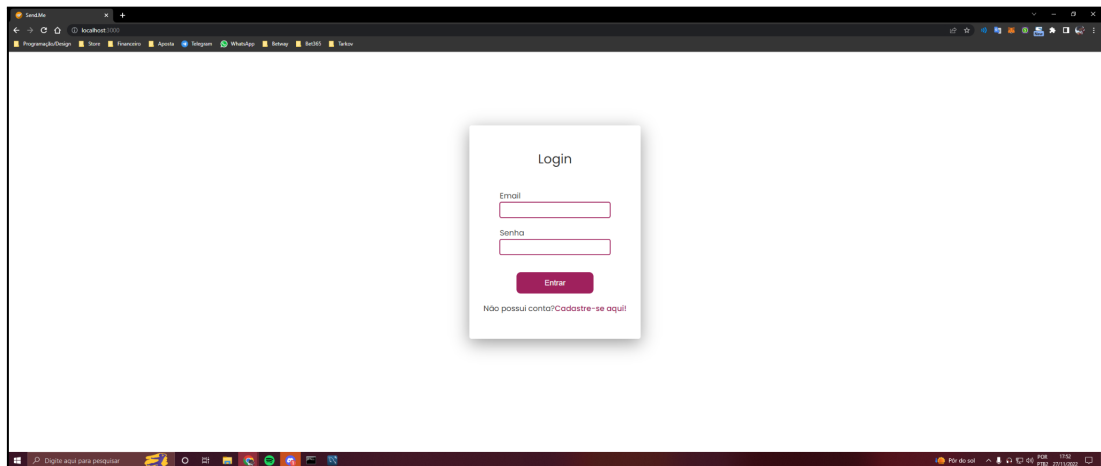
Send.Me
localhost:3000
Programação/Design Store Financeiro Aposta Telegram WhatsApp Betway Bet365 Tarkov

Login

Email

Senha

Entrar

Não possui conta?Cadastre-se aqui!

Digite aqui para pesquisar
Pôr do sol POR PTB2 17:52 27/11/2022